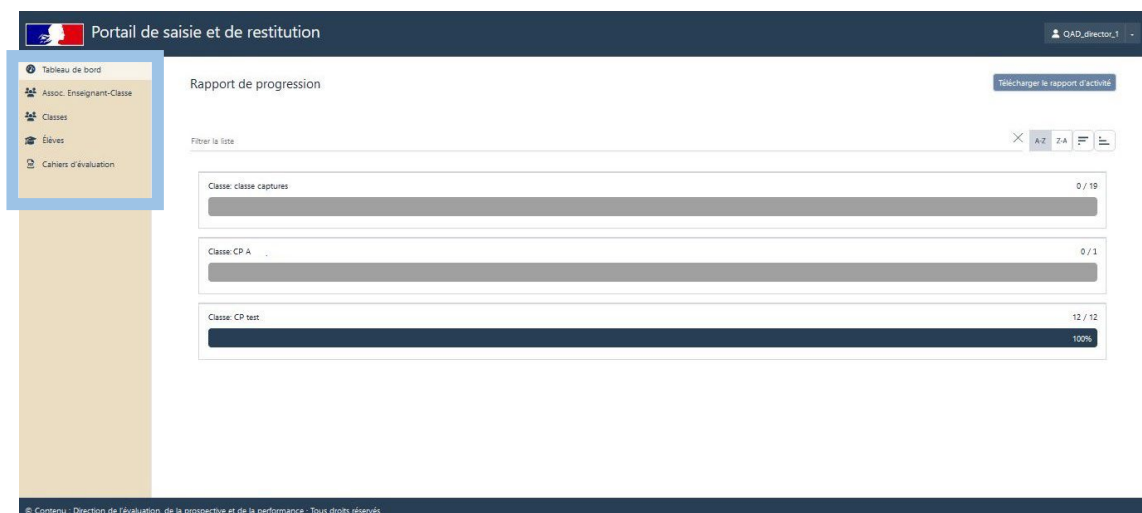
Portail de saisie et de restitution

QAD_director_1

Tableau de bord
Assoc. Enseignant-Classe
Classes
Élèves
Cahiers d'évaluation

Rapport de progression

Télécharger le rapport d'activité

Filtrer la liste

A-Z Z-A

Classe: classe captures
0 / 19

Classe: CP A
0 / 1

Classe: CP test
12 / 12
100%

© Contenu : Direction de l'évaluation, de la prospective et de la performance - Tous droits réservés